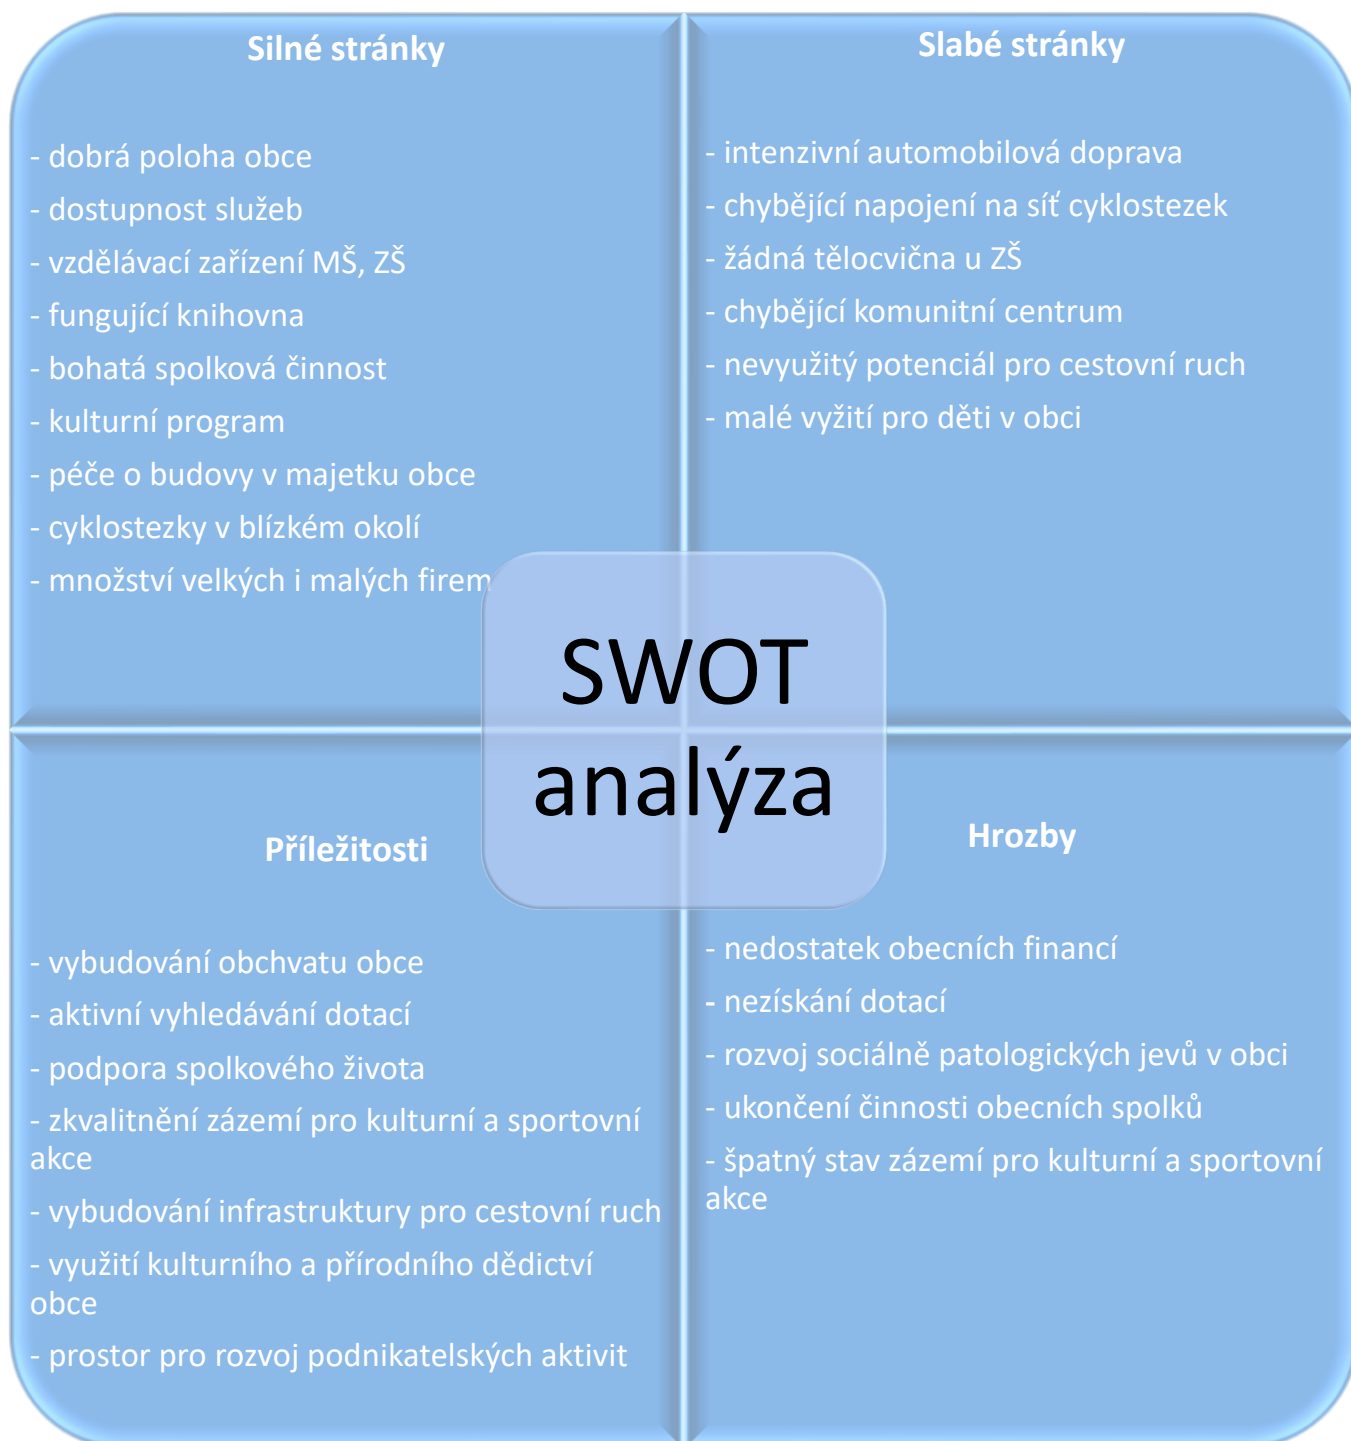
Silné stránky

- dobrá poloha obce
- dostupnost služeb
- vzdělávací zařízení MŠ, ZŠ
- fungující knihovna
- bohatá spolková činnost
- kulturní program
- péče o budovy v majetku obce
- cyklostezky v blízkém okolí
- množství velkých i malých firem

Slabé stránky

- intenzivní automobilová doprava
- chybějící napojení na síť cyklostezek
- žádná tělocvična u ZŠ
- chybějící komunitní centrum
- nevyužitý potenciál pro cestovní ruch
- malé vyžití pro děti v obci

SWOT analýza

Příležitosti

- vybudování obchvatu obce
- aktivní vyhledávání dotací
- podpora spolkového života
- zkvalitnění zázemí pro kulturní a sportovní akce
- vybudování infrastruktury pro cestovní ruch
- využití kulturního a přírodního dědictví obce
- prostor pro rozvoj podnikatelských aktivit

Hrozby

- nedostatek obecních financí
- nezískání dotací
- rozvoj sociálně patologických jevů v obci
- ukončení činnosti obecních spolků
- špatný stav zázemí pro kulturní a sportovní akce